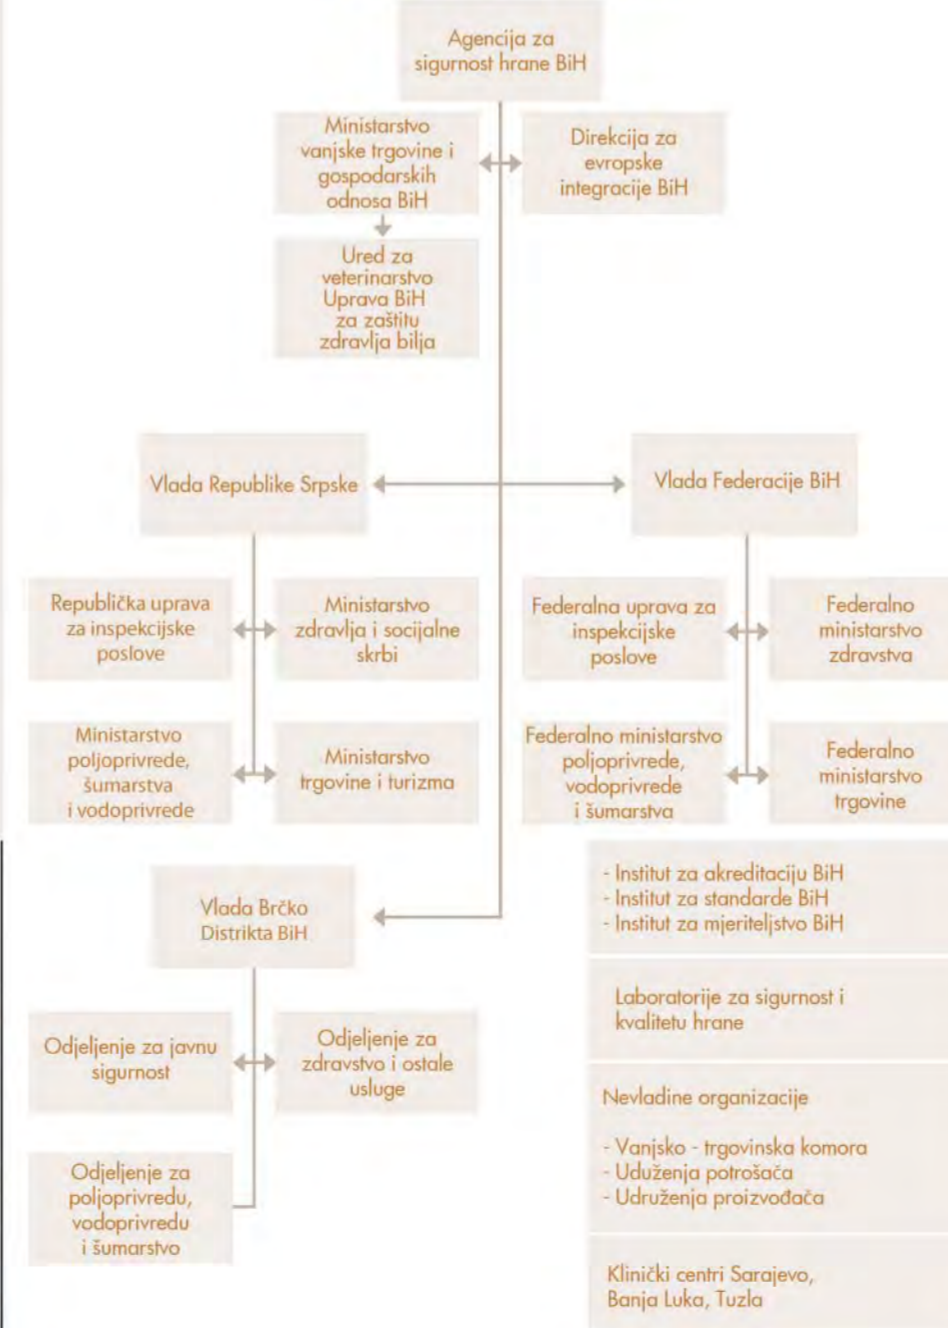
Agencija za sigurnost hrane BiH

Ministarstvo vanjske trgovine i gospodarskih odnosa BiH

Direkcija za evropske integracije BiH

Ured za veterinarstvo Uprava BiH za zaštitu zdravlja bilja

Vlada Republike Srpske

Vlada Federacije BiH

Republička uprava za inspekcijske poslove

Ministarstvo zdravlja i socijalne skrbi

Federalna uprava za inspekcijske poslove

Federalno ministarstvo zdravstva

Ministarstvo poljoprivrede, šumarstva i vodoprivrede

Ministarstvo trgovine i turizma

Federalno ministarstvo poljoprivrede, vodoprivrede i šumarstva

Federalno ministarstvo trgovine

Vlada Brčko Distrikta BiH

- Institut za akreditaciju BiH
- Institut za standarde BiH
- Institut za mjeriteljstvo BiH

Laboratorije za sigurnost i kvalitetu hrane

Odjeljenje za javnu sigurnost

Odjeljenje za zdravstvo i ostale usluge

Nevladine organizacije

- Vanjsko - trgovinska komora
- Udužienja potrošača
- Udruženja proizvođača

Odjeljenje za poljoprivredu, vodoprivredu i šumarstvo

Klinički centri Sarajevo, Banja Luka, Tuzla